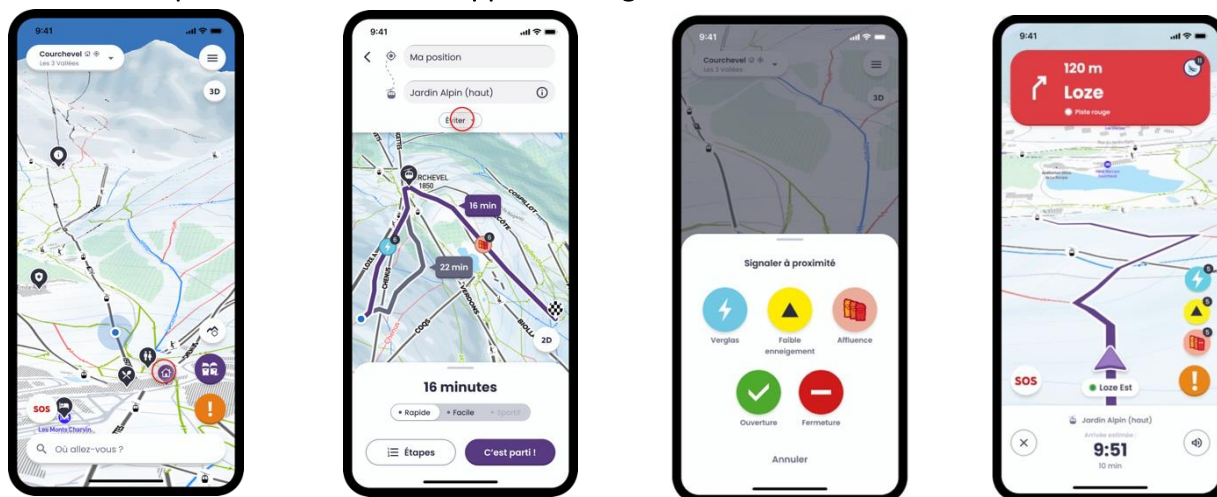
9:41

Courchevel
Les 3 Vallées

3D

SOS

Les Monts Charvin

Où allez-vous ?

9:41

Ma position

Jardin Alpin (haut)

Éviter

RCHEVEL 1850

16 min

22 min

2D

16 minutes

• Rapide • Facile • Sportif

Étapes

C'est parti !

9:41

Courchevel
Les 3 Vallées

3D

Signaler à proximité

Verglas

Faible enneigement

Affluence

Ouverture

Fermeture

Annuler

9:41

120 m

Loze

Piste rouge

SOS

Loze Est

Jardin Alpin (haut)

Arrivée estimée

9:51

10 min